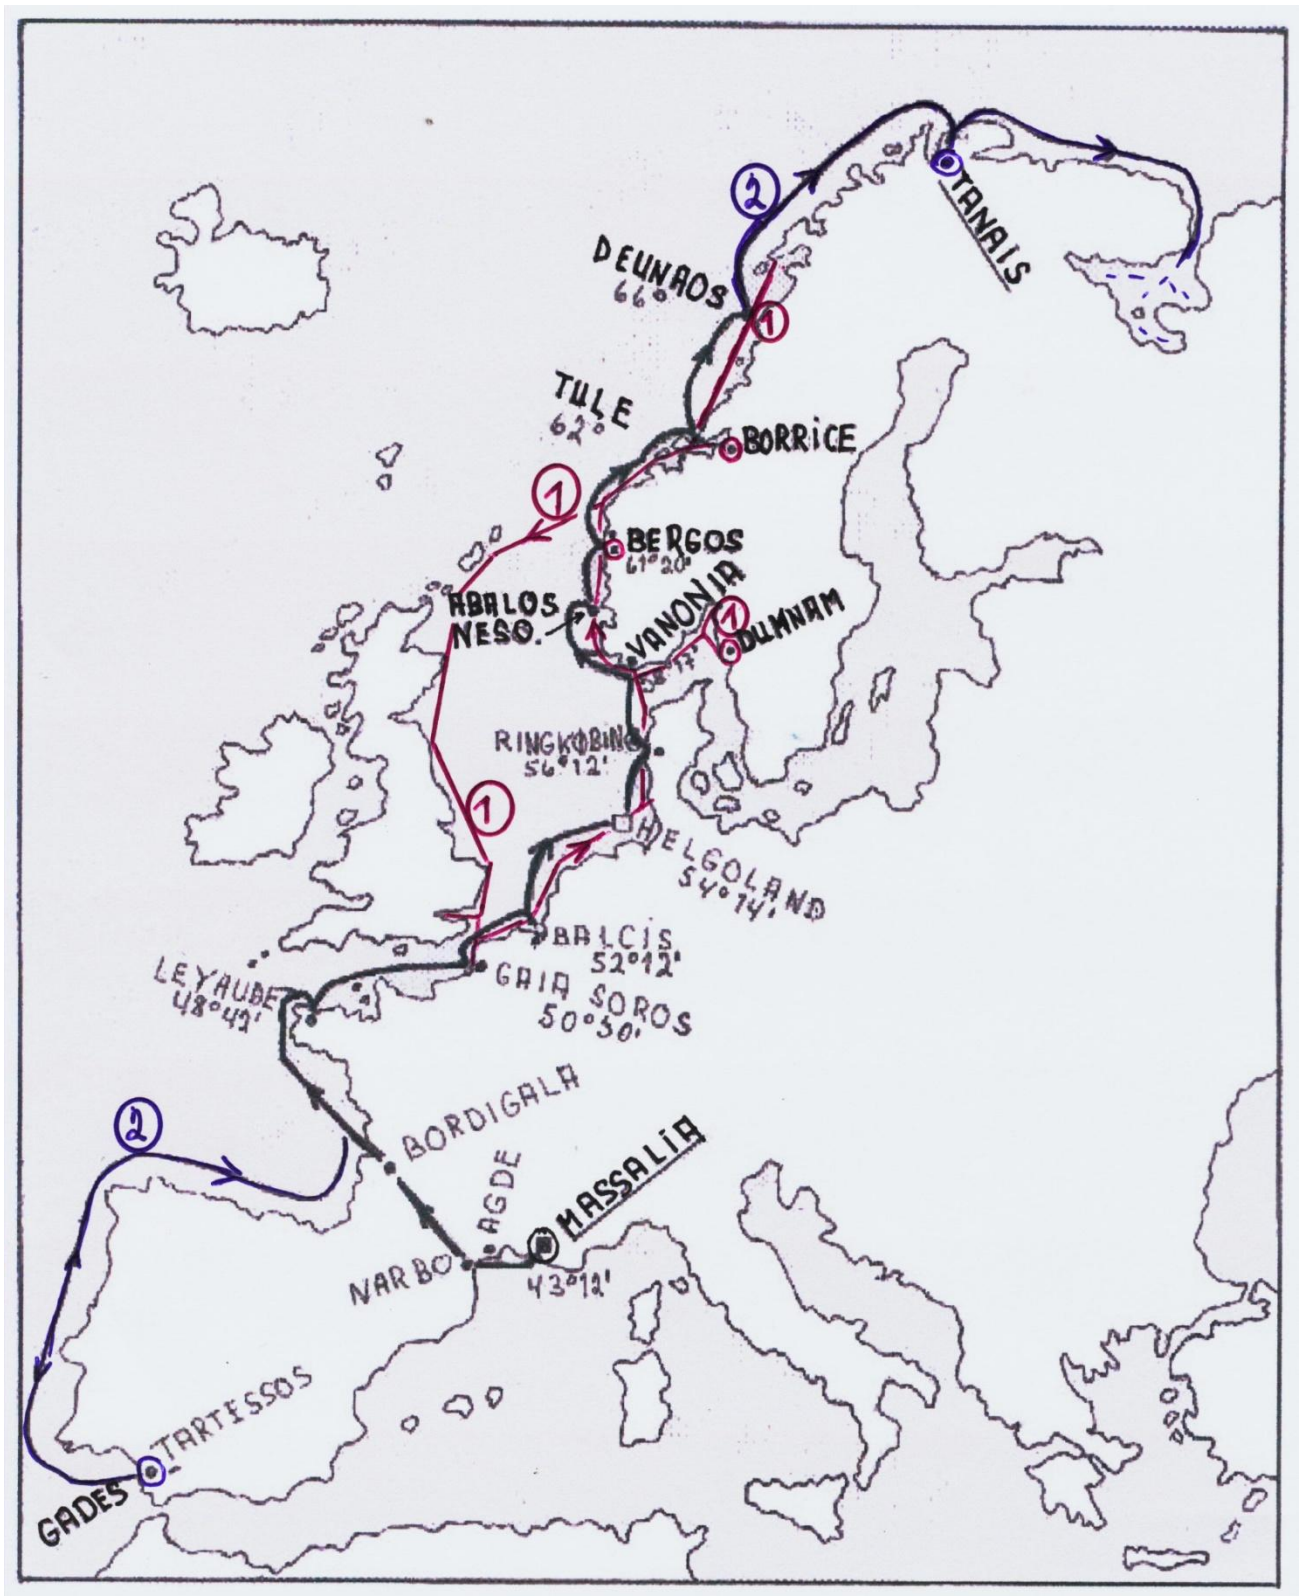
2
TANAIS
DEUNAOS
66°
1
TULE
62°
BORRICE
1
BERGOS
61°20'
ABALOS
NESO.
VANONIA
1
DUMNAM
58°17'
RINGKØBING
56°12'
1
HELGOLAND
54°14'
BALCIS
52°12'
LEYAUBE
48°42'
GAIA SOROS
50°30'
BORDIGALA
2
AGDE
MASSALIA
NARBO
43°12'
TARTESSOS
GADES